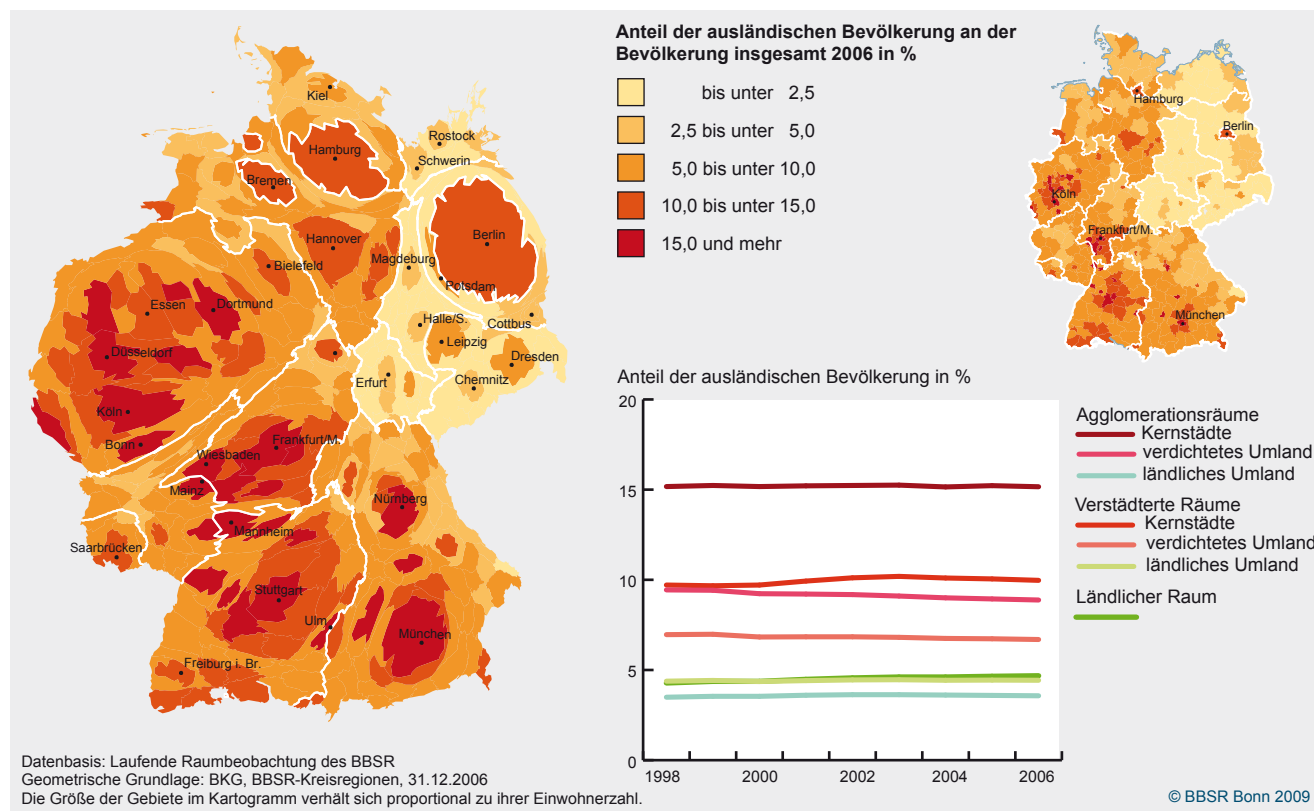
Anteil der ausländischen Bevölkerung an der Bevölkerung insgesamt 2006 in %

bis unter 2,5
2,5 bis unter 5,0
5,0 bis unter 10,0
10,0 bis unter 15,0
15,0 und mehr

Kiel
Rostock
Hamburg
Schwerin
Bremen
Berlin
Hannover
Magdeburg
Bielefeld
Potsdam
Essen
Dortmund
Halle/S.
Cottbus
Leipzig
Düsseldorf
Dresden
Erfurt
Chemnitz
Köln
Bonn
Frankfurt/M.
Wiesbaden
Mainz
Nürnberg
Mannheim
Saarbrücken
Stuttgart
Ulm
München
Freiburg i. Br.

Hamburg
Berlin
Köln
Frankfurt/M.
München

Anteil der ausländischen Bevölkerung in %

20
15
10
5
0
1998
2000
2002
2004
2006

Agglomerationsräume
Kernstädte
verdichtetes Umland
ländliches Umland
Verstädterte Räume
Kernstädte
verdichtetes Umland
ländliches Umland
Ländlicher Raum

Datenbasis: Laufende Raumbeobachtung des BBSR
Geometrische Grundlage: BKG, BBSR-Kreisregionen, 31.12.2006
Die Größe der Gebiete im Kartogramm verhält sich proportional zu ihrer Einwohnerzahl.

© BBSR Bonn 2009